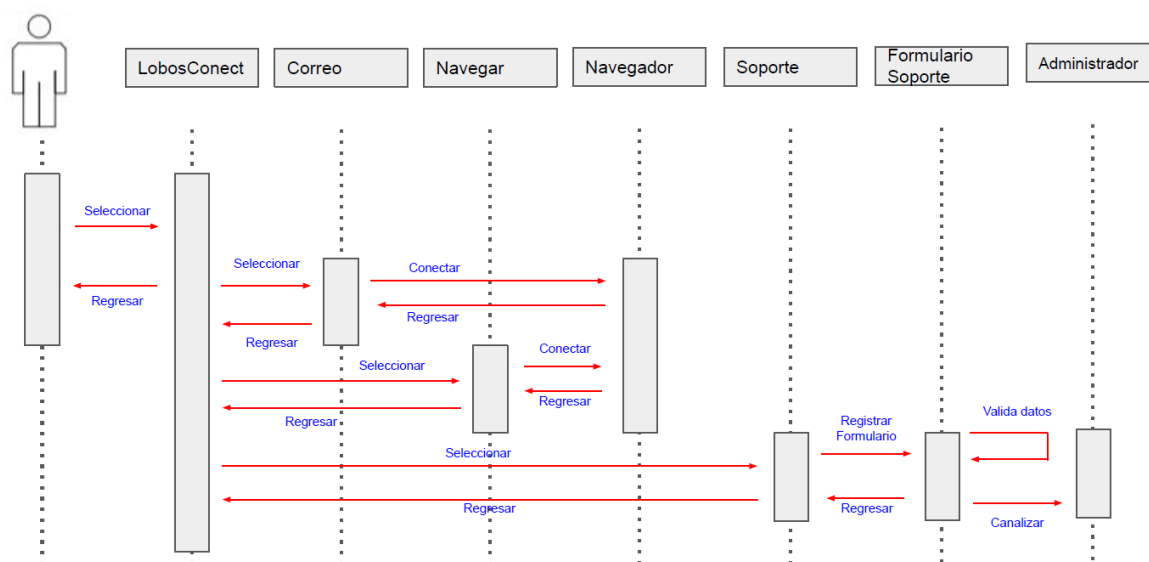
LobosConect
Correo
Navegar
Navegador
Soporte
Formulario Soporte
Administrador

Seleccionar
Regresar
Seleccionar
Conectar
Regresar
Regresar
Seleccionar
Conectar
Regresar
Regresar
Registrar Formulario
Valida datos
Seleccionar
Regresar
Regresar
Canalizar